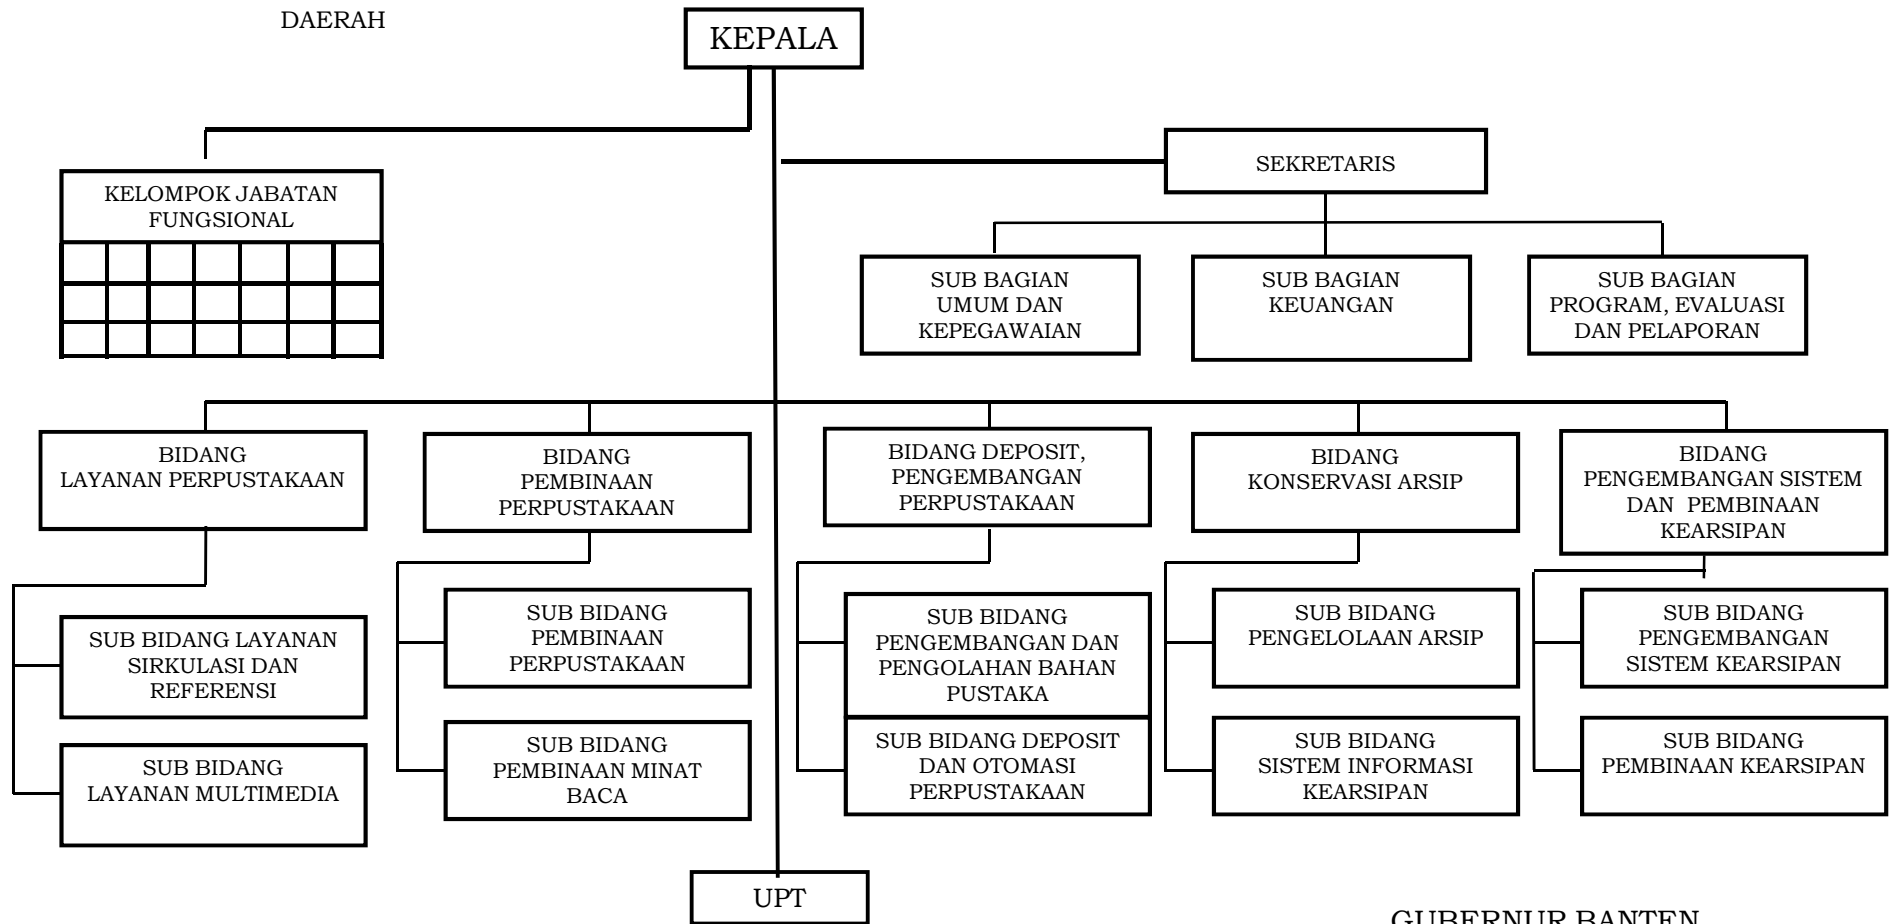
DAERAH

KEPALA

KELOMPOK JABATAN FUNGSIONAL

SEKRETARIS

SUB BAGIAN UMUM DAN KEPEGAWAIAN

SUB BAGIAN KEUANGAN

SUB BAGIAN PROGRAM, EVALUASI DAN PELAPORAN

BIDANG LAYANAN PERPUSTAKAAN

BIDANG PEMBINAAN PERPUSTAKAAN

BIDANG DEPOSIT, PENGEMBANGAN PERPUSTAKAAN

BIDANG KONSERVASI ARSIP

BIDANG PENGEMBANGAN SISTEM DAN PEMBINAAN KEARSIPAN

SUB BIDANG LAYANAN SIRKULASI DAN REFERENSI

SUB BIDANG LAYANAN MULTIMEDIA

SUB BIDANG PEMBINAAN PERPUSTAKAAN

SUB BIDANG PEMBINAAN MINAT BACA

SUB BIDANG PENGEMBANGAN DAN PENGOLAHAN BAHAN PUSTAKA

SUB BIDANG DEPOSIT DAN OTOMASI PERPUSTAKAAN

SUB BIDANG PENGELOLAAN ARSIP

SUB BIDANG SISTEM INFORMASI KEARSIPAN

SUB BIDANG PENGEMBANGAN SISTEM KEARSIPAN

SUB BIDANG PEMBINAAN KEARSIPAN

UPT

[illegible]